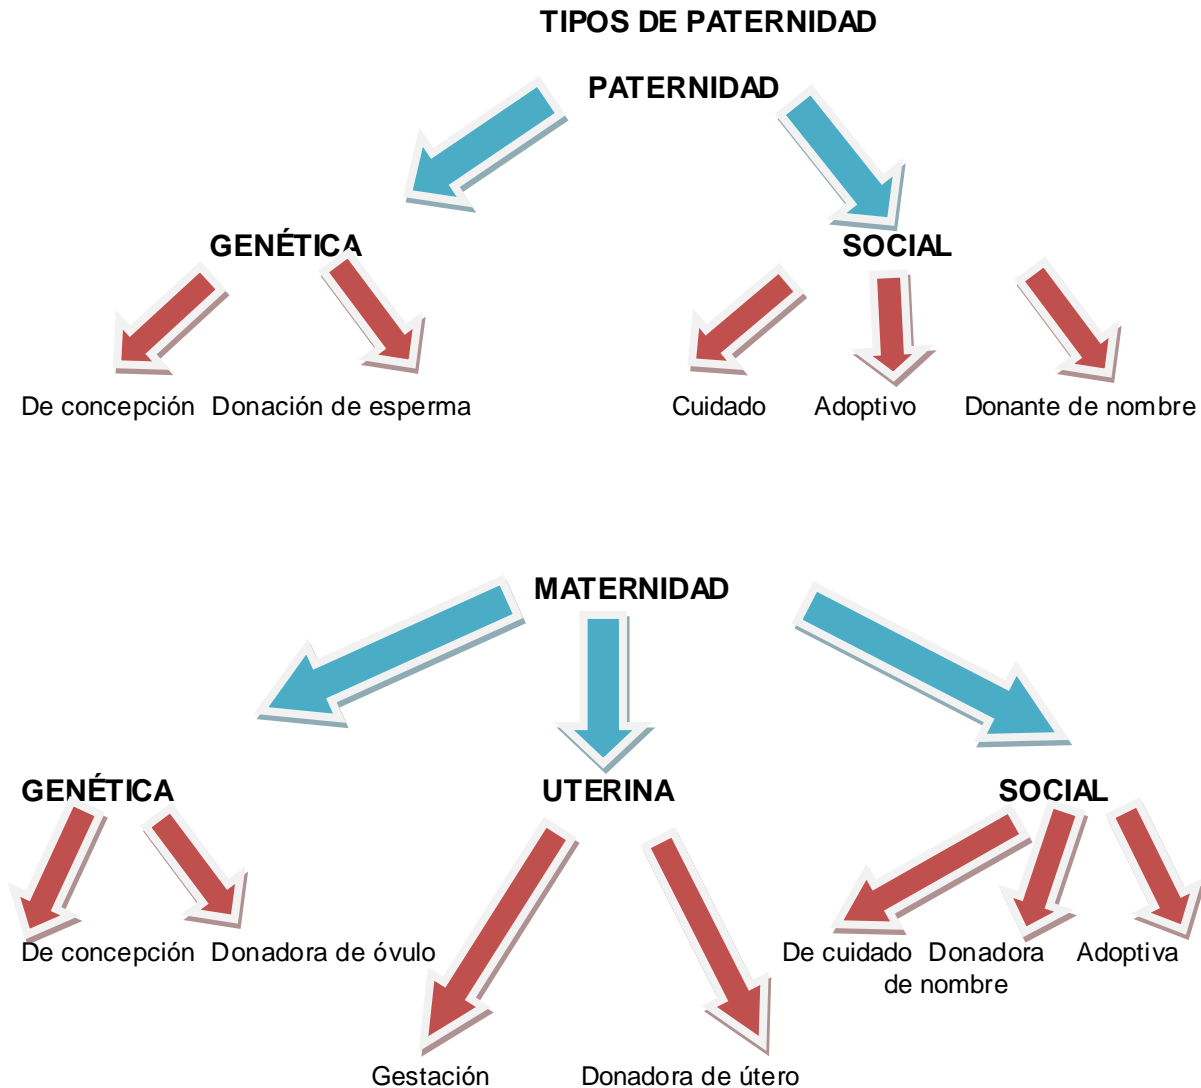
TIPOS DE PATERNIDAD

PATERNIDAD

GENÉTICA

SOCIAL

De concepción

Donación de esperma

Cuidado

Adoptivo

Donante de nombre

MATERNIDAD

GENÉTICA

UTERINA

SOCIAL

De concepción

Donadora de óvulo

De cuidado

Donadora de nombre

Adoptiva

Gestación

Donadora de útero